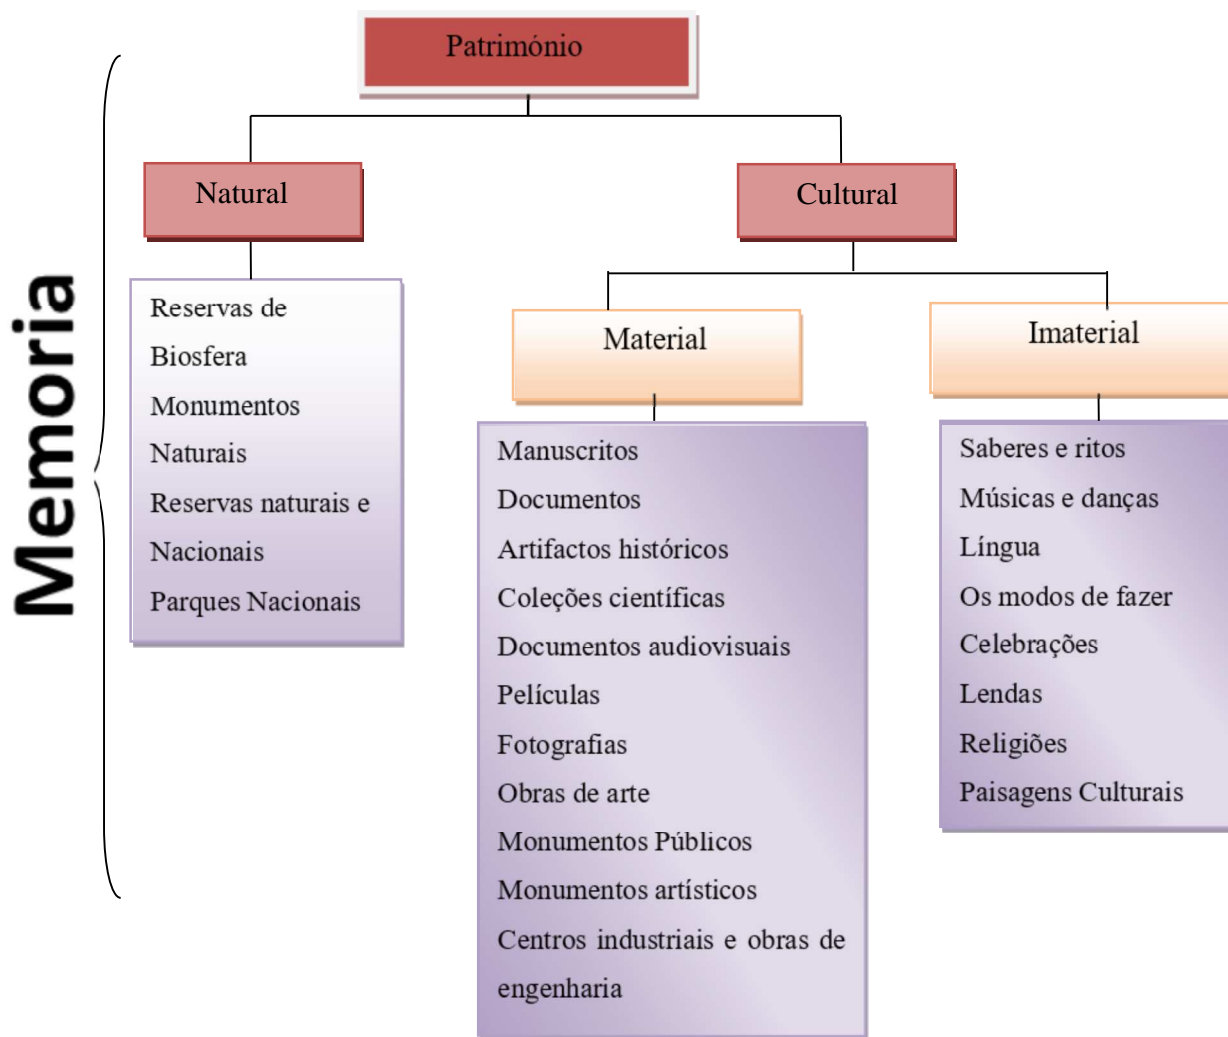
Memoria

Património

Natural

Cultural

Reserves de Biosfera
Monumentos Naturais
Reservas naturais e Nacionais
Parques Nacionais

Material

Imaterial

Manuscritos
Documentos
Artifactos históricos
Coleções científicas
Documentos audiovisuais
Películas
Fotografias
Obras de arte
Monumentos Públicos
Monumentos artísticos
Centros industriais e obras de engenharia

Saberes e ritos
Músicas e danças
Língua
Os modos de fazer
Celebrações
Lendas
Religiões
Paisagens Culturais